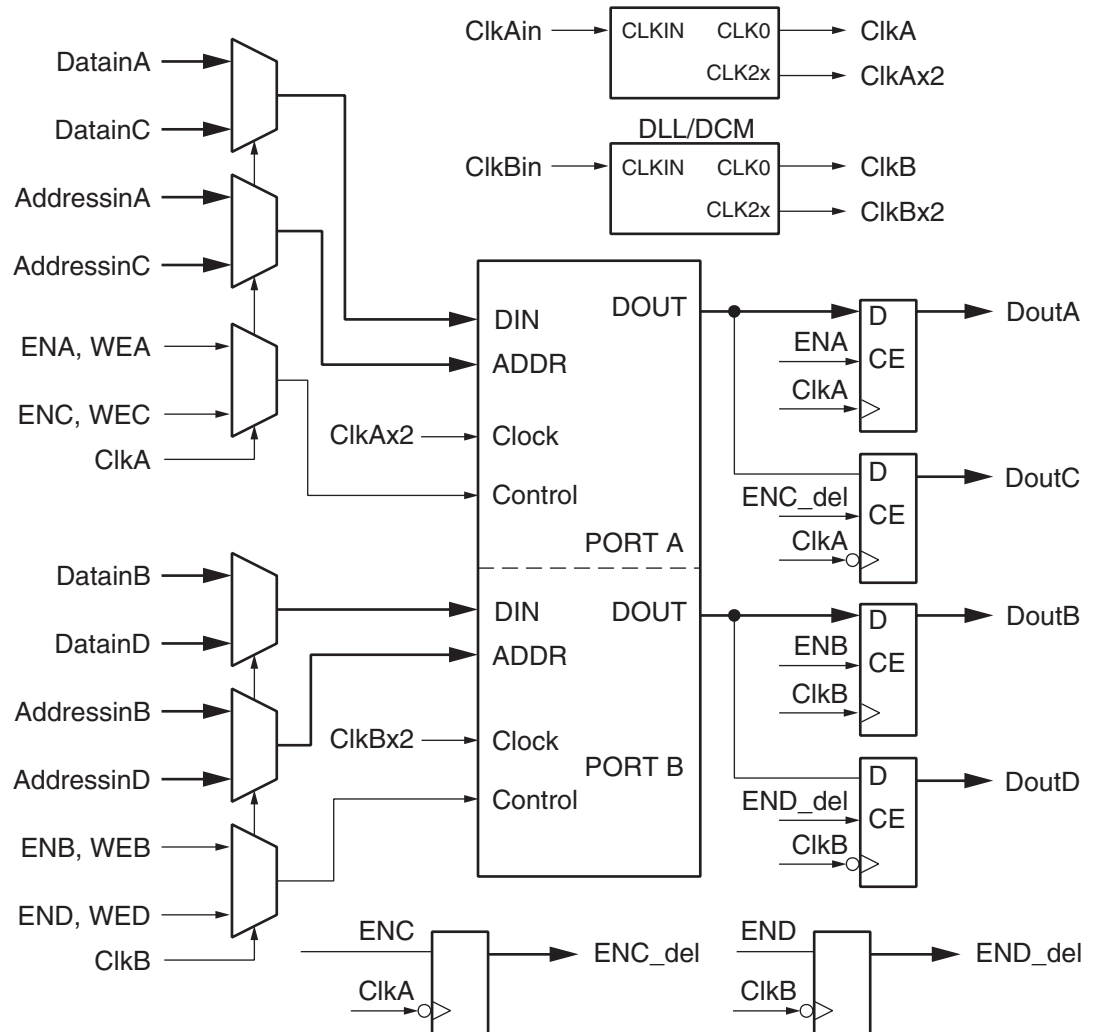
ClkAin
CLKIN
CLK0
CLK2x
ClkA
ClkAx2
DLL/DCM
ClkBin
CLKIN
CLK0
CLK2x
ClkB
ClkBx2

DatainA
DatainC
AddressinA
AddressinC
ENA, WEA
ENC, WEC
ClkA

DIN
DOUT
ADDR
ClkAx2
Clock
Control
PORT A

D
ENA
CE
ClkA
DoutA

D
ENC_del
CE
ClkA
DoutC

DatainB
DatainD
AddressinB
AddressinD
ENB, WEB
END, WED
ClkB

DIN
DOUT
ADDR
ClkBx2
Clock
PORT B
Control

D
ENB
CE
ClkB
DoutB

D
END_del
CE
ClkB
DoutD

ENC
ClkA
ENC_del

END
ClkB
END_del